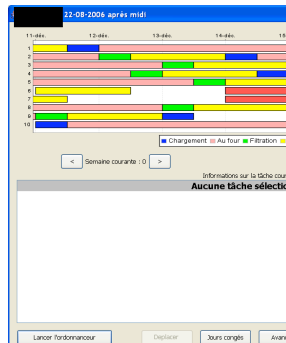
22-08-2006 après midi

11-déc. 12-déc. 13-déc. 14-déc. 1

1
2
3
4
5
6
7
8
9
10

Chargement Au four Filtration

< Semaine courante : 0 >

Informations sur la tâche cour

Aucune tâche sélectio

Lancer l'ordonnanceur
Déplacer
Jours congés
Avan